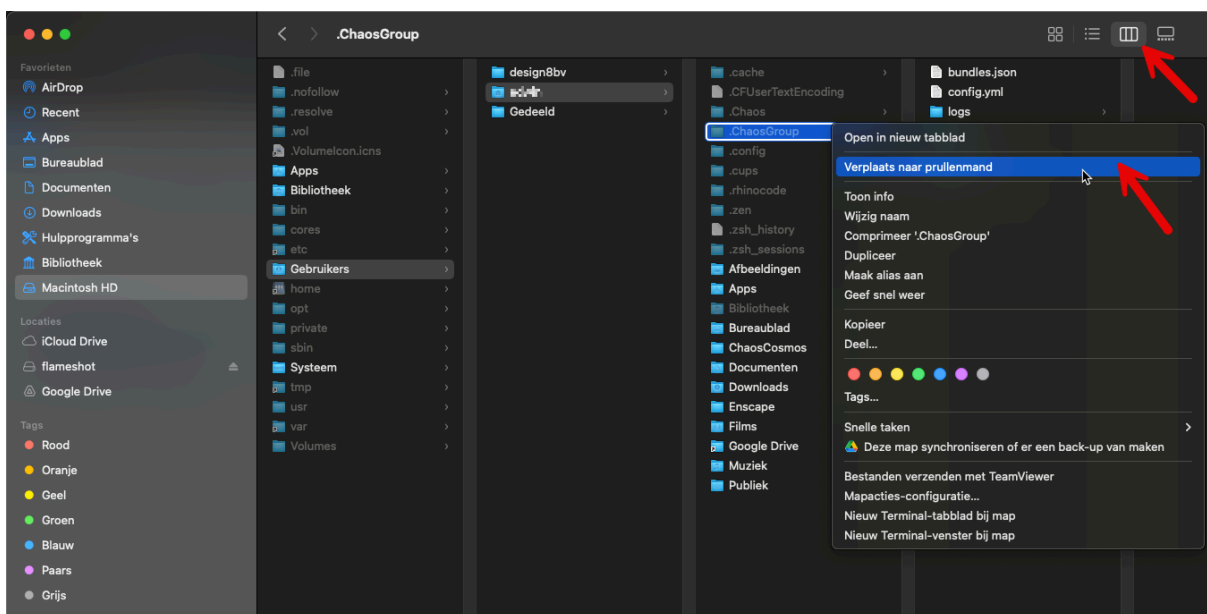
.ChaosGroup

Favorieten
AirDrop
Recent
Apps
Bureaublad
Documenten
Downloads
Hulpprogramma's
Bibliotheek
Macintosh HD

Locaties
iCloud Drive
flameshot
Google Drive

Tags
Rood
Oranje
Geel
Groen
Blauw
Paars
Grijs

.file
.nofollow
.resolve
.vol
.VolumeIcon.icns
Apps
Bibliotheek
bin
cores
etc
Gebruikers
home
opt
private
sbin
Systeem
tmp
usr
var
Volumes

design8bv
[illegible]
Gedeeld

.cache
.CFUserTextEncoding
.Chaos
.ChaosGroup
.config
.cups
.rhinocode
.zen
.zsh_history
.zsh_sessions
Afbeeldingen
Apps
Bibliotheek
Bureaublad
ChaosCosmos
Documenten
Downloads
Enscape
Films
Google Drive
Muziek
Publiek

bundles.json
config.yml
logs

Open in nieuw tabblad
Verplaats naar prullenmand
Toon info
Wijzig naam
Comprimeer '.ChaosGroup'
Dupliceer
Maak alias aan
Geef snel weer
Kopieer
Deel...
Tags...
Snelle taken
Deze map synchroniseren of er een back-up van maken
Bestanden verzenden met TeamViewer
Mapacties-configuratie...
Nieuw Terminal-tabblad bij map
Nieuw Terminal-venster bij map